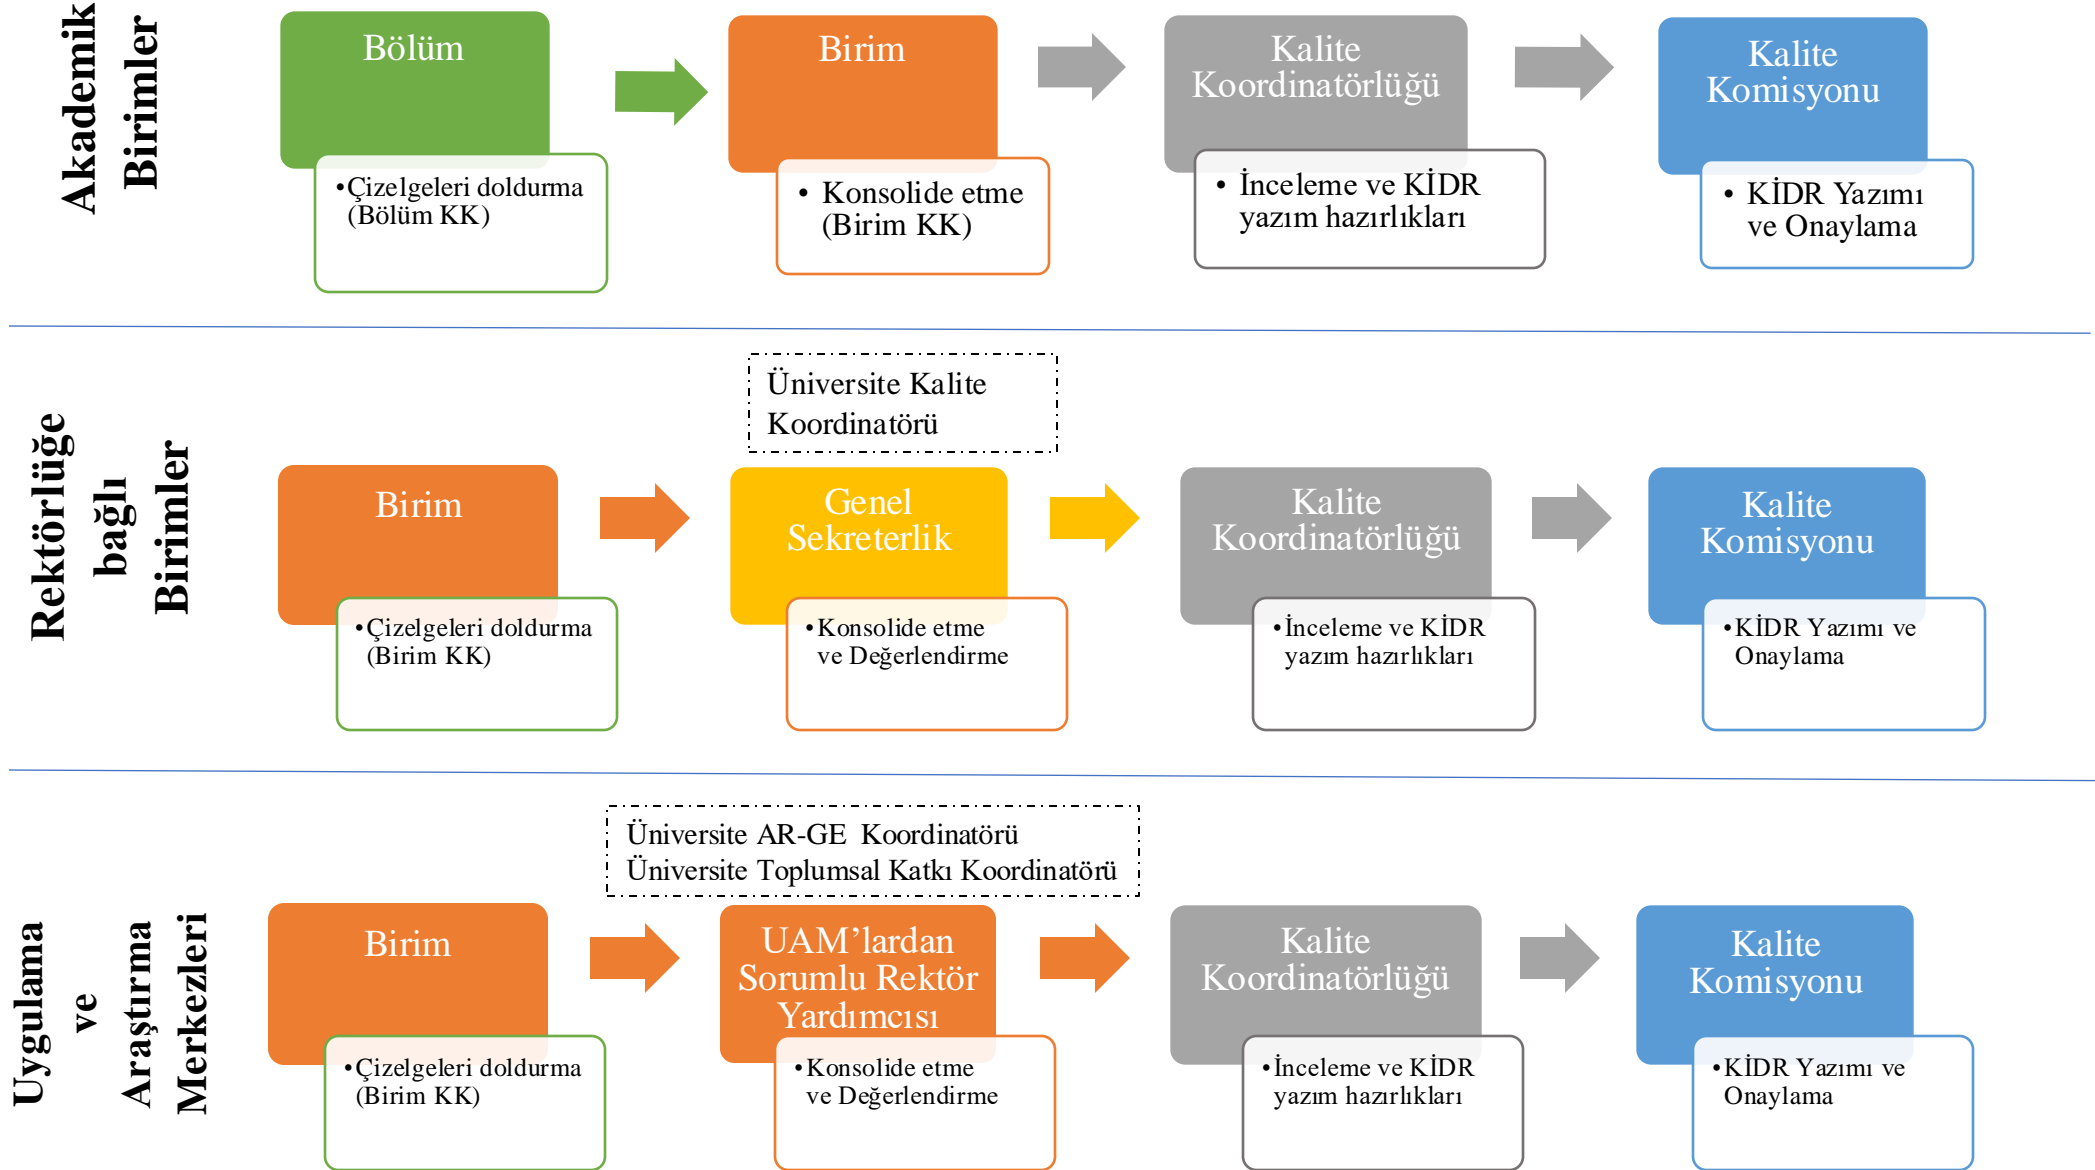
Akademik Birimler

Bölüm

• Çizelgeleri doldurma (Bölüm KK)

Birim

• Konsolide etme (Birim KK)

Kalite Koordinatörlüğü

• İnceleme ve KİDR yazım hazırlıkları

Kalite Komisyonu

• KİDR Yazımı ve Onaylama

Rektörlüğe bağlı Birimler

Üniversite Kalite Koordinatörü

Birim

• Çizelgeleri doldurma (Birim KK)

Genel Sekreterlik

• Konsolide etme ve Değerlendirme

Kalite Koordinatörlüğü

• İnceleme ve KİDR yazım hazırlıkları

Kalite Komisyonu

• KİDR Yazımı ve Onaylama

Uygulama ve Araştırma Merkezleri

Üniversite AR-GE Koordinatörü
Üniversite Toplumsal Katkı Koordinatörü

Birim

• Çizelgeleri doldurma (Birim KK)

UAM'lardan Sorumlu Rektör Yardımcısı

• Konsolide etme ve Değerlendirme

Kalite Koordinatörlüğü

• İnceleme ve KİDR yazım hazırlıkları

Kalite Komisyonu

• KİDR Yazımı ve Onaylama